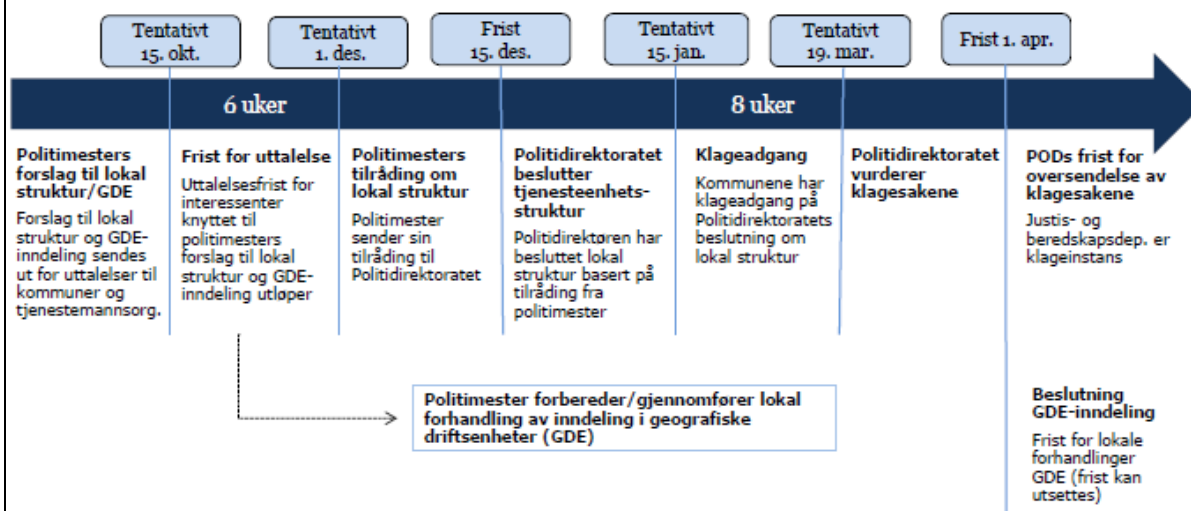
Tentativt 15. okt.

Tentativt 1. des.

Frist 15. des.

Tentativt 15. jan.

Tentativt 19. mar.

Frist 1. apr.

6 uker

8 uker

Politimesters forslag til lokal struktur/GDE

Forslag til lokal struktur og GDE-inndeling sendes ut for uttalelser til kommuner og tjenestemannsorg.

Frist for uttalelse

Uttalelsesfrist for interessenter knyttet til politimesters forslag til lokal struktur og GDE-inndeling utløper

Politimesters tilråding om lokal struktur

Politimester sender sin tilråding til Politidirektoratet

Politidirektoratet beslutter tjenesteenhets-struktur

Politidirektøren har besluttet lokal struktur basert på tilråding fra politimester

Klageadgang

Kommunene har klageadgang på Politidirektoratets beslutning om lokal struktur

Politidirektoratet vurderer klagesakene

PODs frist for oversendelse av klagesakene

Justis- og beredskapsdep. er klageinstans

Politimester forbereder/gjennomfører lokal forhandling av inndeling i geografiske driftsenheter (GDE)

Beslutning GDE-inndeling

Frist for lokale forhandlinger GDE (frist kan utsettes)